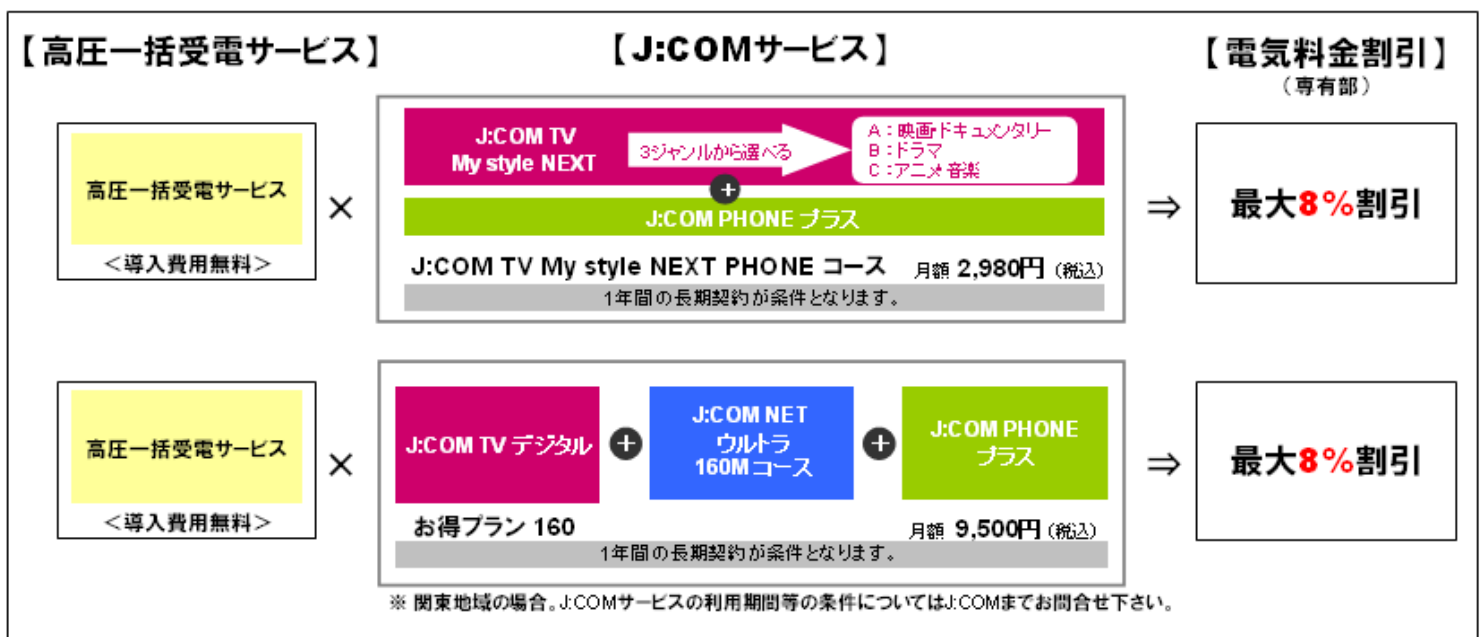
【高圧一括受電サービス】

【J:COMサービス】

【電気料金割引】
（専有部）

高圧一括受電サービス
＜導入費用無料＞

×

J:COM TV
My style NEXT

3ジャンルから選べる

A：映画ドキュメンタリー
B：ドラマ
C：アニメ 音楽

+

J:COM PHONE プラス

J:COM TV My style NEXT PHONE コース 月額 2,980円（税込）

1年間の長期契約が条件となります。

⇒

最大8％割引

高圧一括受電サービス
＜導入費用無料＞

×

J:COM TV デジタル

+

J:COM NET
ウルトラ
160Mコース

+

J:COM PHONE
プラス

お得プラン 160 月額 9,500円（税込）

1年間の長期契約が条件となります。

⇒

最大8％割引

※ 関東地域の場合。J:COMサービスの利用期間等の条件についてはJ:COMまでお問合せ下さい。